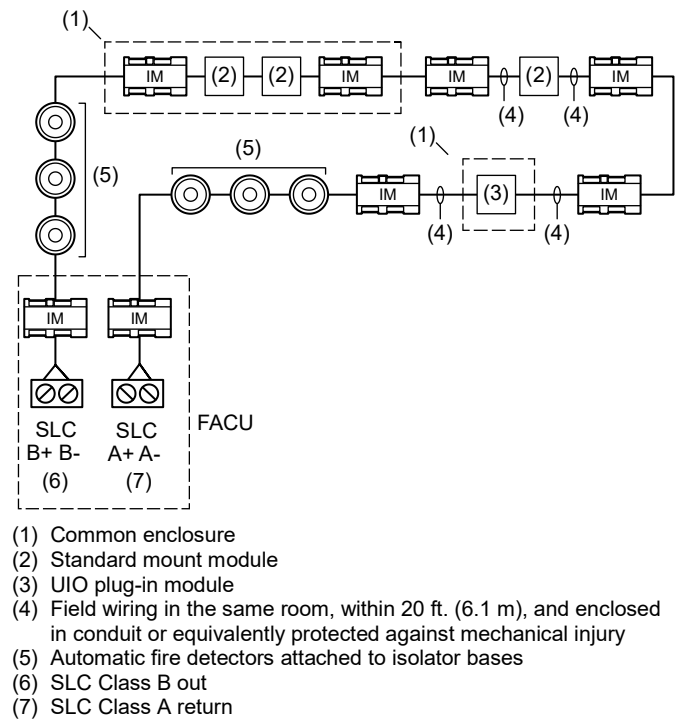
(1)

IM (2) (2) IM

IM (2) IM

(4) (4)

(1)

(5)

(5)

IM (3) IM

(4) (4)

IM IM

FACU

SLC B+ B-
(6)

SLC A+ A-
(7)

(1) Common enclosure
(2) Standard mount module
(3) UIO plug-in module
(4) Field wiring in the same room, within 20 ft. (6.1 m), and enclosed in conduit or equivalently protected against mechanical injury
(5) Automatic fire detectors attached to isolator bases
(6) SLC Class B out
(7) SLC Class A return